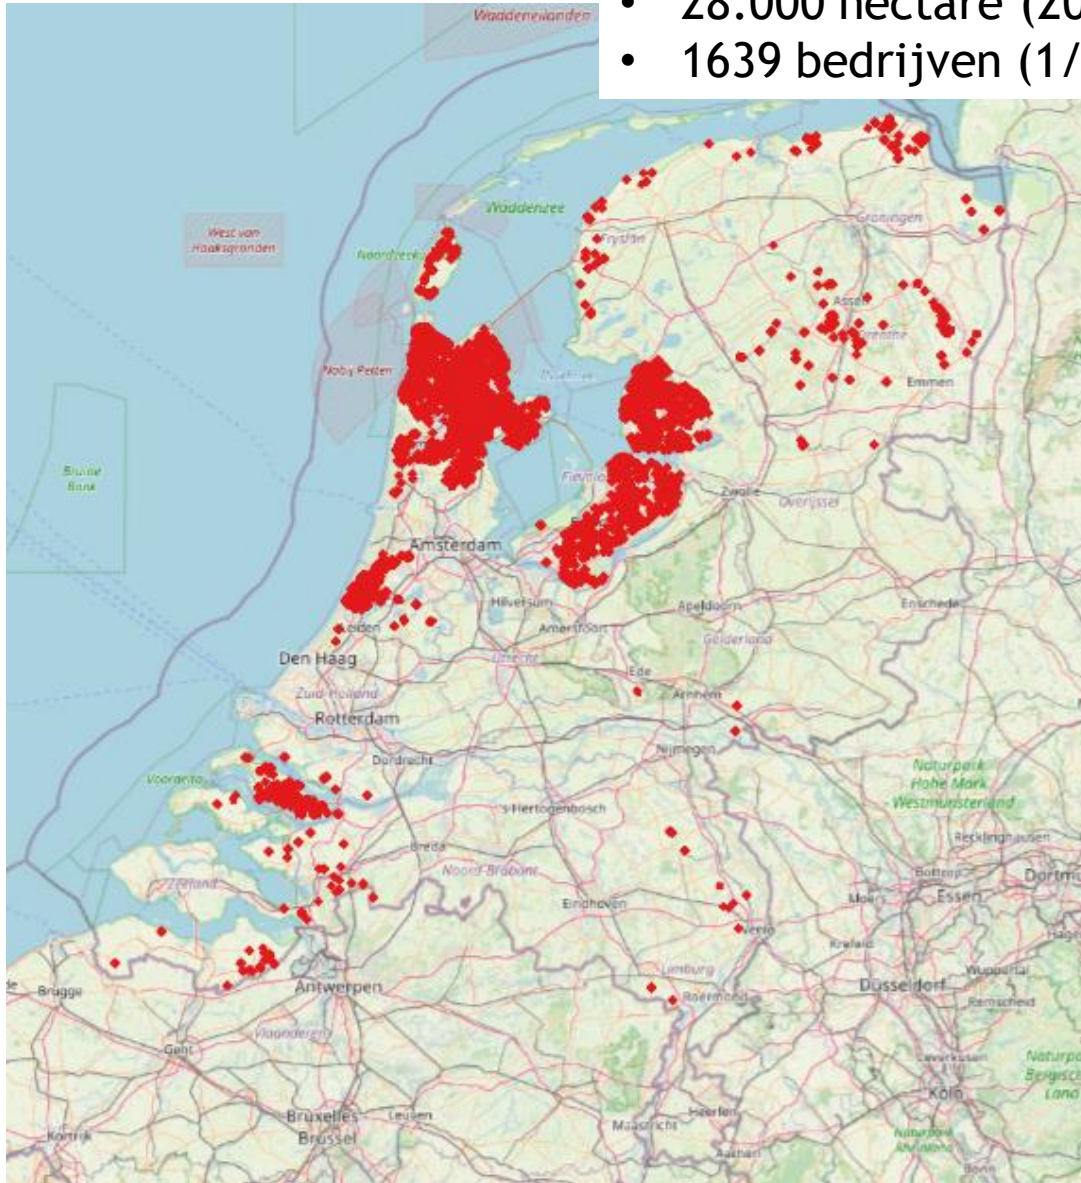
• 28.000 hectare (20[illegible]
• 1639 bedrijven (1/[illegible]

Waddeneilanden
Waddenzee
West van Haaksgronden
Noordzeekust
Noby Petten
Bruine Bank
Fryslân
Groningen
Assen
Drenthe
Emmen
Flevoland
Zwolle
Overijssel
Amsterdam
Leiden
Hilversum
Amersfoort
Apeldoorn
Enschede
Gelderland
Utrecht
Den Haag
Zuid-Holland
Rotterdam
Ede
Arnhem
Nijmegen
Dordrecht
Voordelta
's-Hertogenbosch
Naturpark Hohe Mark Westmünsterland
Recklinghausen
Breda
Noord-Brabant
Zeeland
Eindhoven
Bottrop
Essen
Dortm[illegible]
Moers
Venlo
Krefeld
Limburg
Roermond
Düsseldorf
Wuppertal
Remscheid
Brugge
Antwerpen
Vlaanderen
Gent
Leverkusen
Bruxelles Brussel
Leuven
Heerlen
Maastricht
Aachen
Köln
Kortrijk